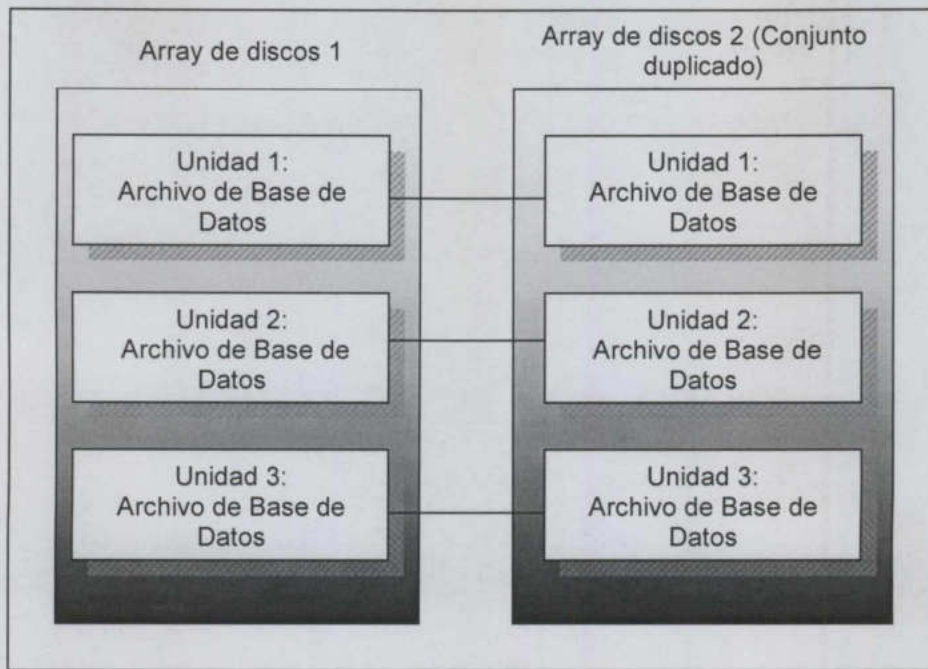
Array de discos 1

Unidad 1:
Archivo de Base de Datos

Unidad 2:
Archivo de Base de Datos

Unidad 3:
Archivo de Base de Datos

Array de discos 2 (Conjunto duplicado)

Unidad 1:
Archivo de Base de Datos

Unidad 2:
Archivo de Base de Datos

Unidad 3:
Archivo de Base de Datos